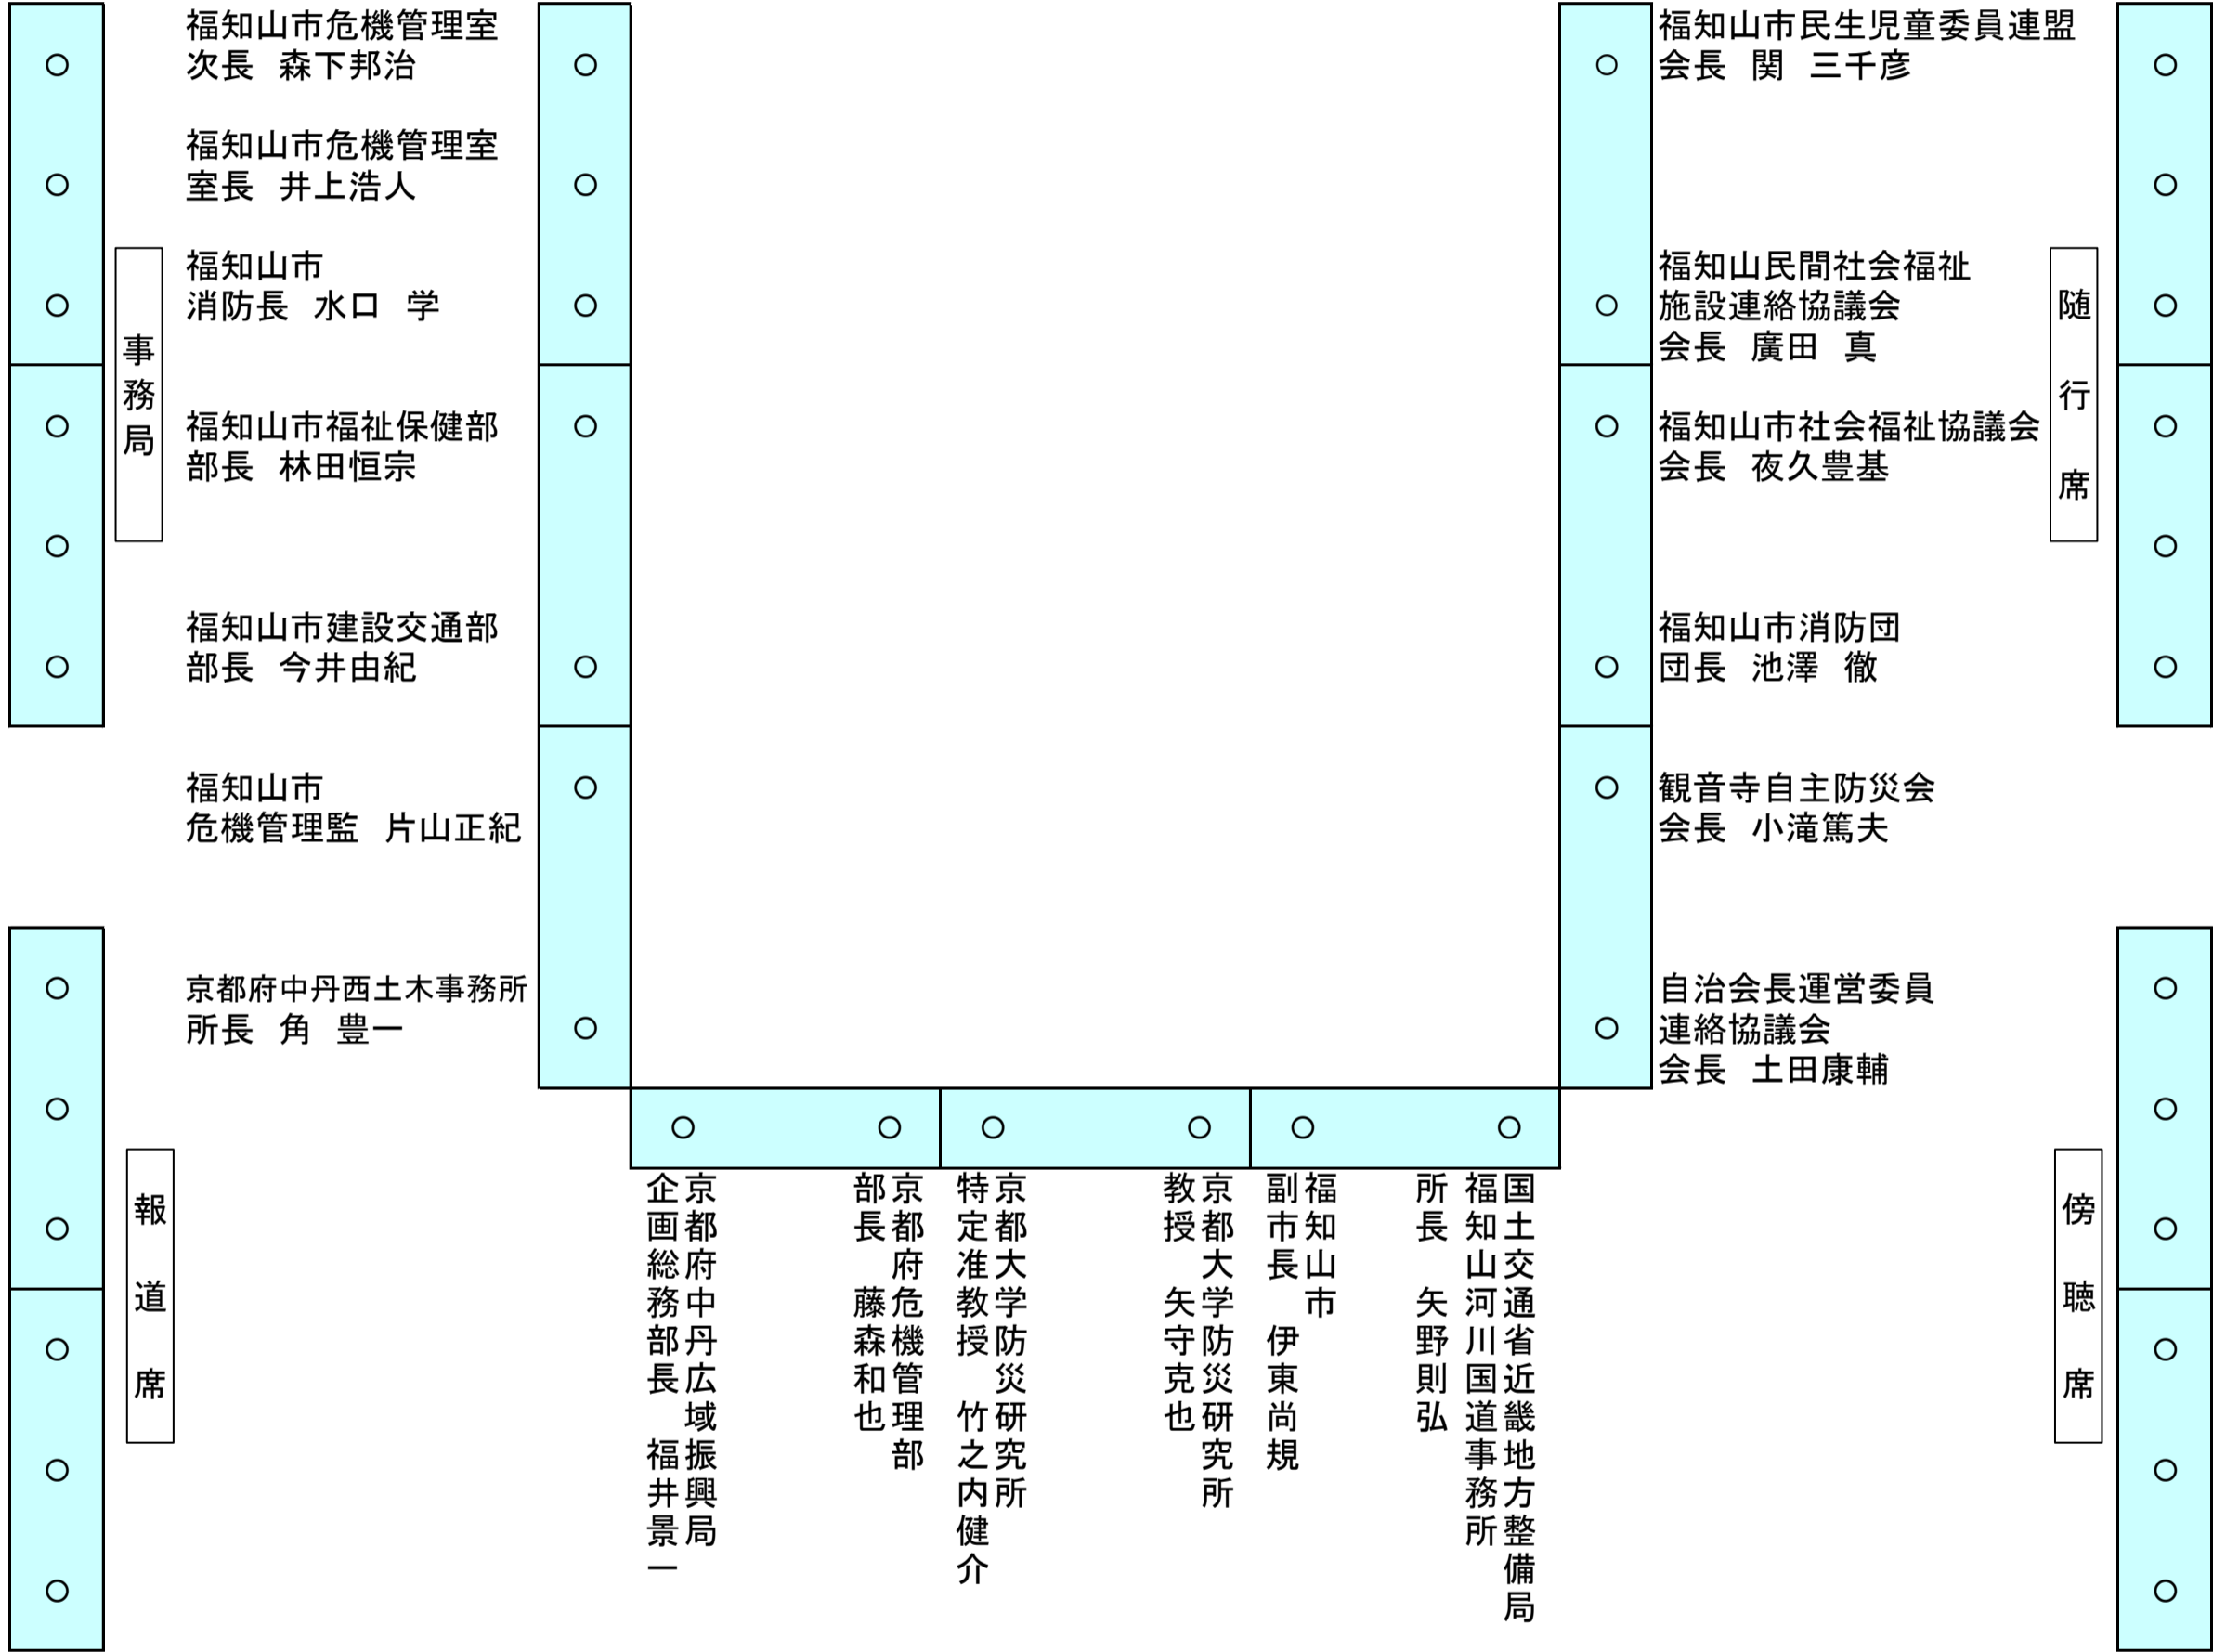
福知山市危機管理室
次長　森下邦治

福知山市危機管理室
室長　井上浩人

福知山市
消防長　水口　学

事務局

福知山市福祉保健部
部長　林田恒宗

福知山市建設交通部
部長　今井由紀

福知山市
危機管理監　片山正紀

京都府中丹西土木事務所
所長　角　豊一

報道席

福知山市民生児童委員連盟
会長　関　三千彦

福知山民間社会福祉施設連絡協議会
会長　廣田　真

随行席

福知山市社会福祉協議会
会長　夜久豊基

福知山市消防団
団長　池澤　徹

観音寺自主防災会
会長　小滝篤夫

自治会長運営委員連絡協議会
会長　土田康輔

傍聴席

京都府中丹広域振興局
企画総務部長　福井景一

京都府危機管理部
部長　藤森和也

京都大学防災研究所
特定准教授　竹之内健介

京都大学防災研究所
教授　矢守克也

福知山市
副市長　伊東尚規

国土交通省近畿地方整備局
福知山河川国道事務所
所長　矢野則弘